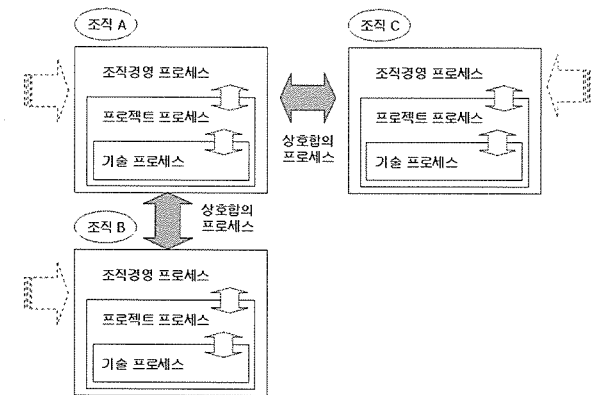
조직 A

조직경영 프로세스

프로젝트 프로세스

기술 프로세스

상호합의 프로세스

조직 C

조직경영 프로세스

프로젝트 프로세스

기술 프로세스

상호합의 프로세스

조직 B

조직경영 프로세스

프로젝트 프로세스

기술 프로세스